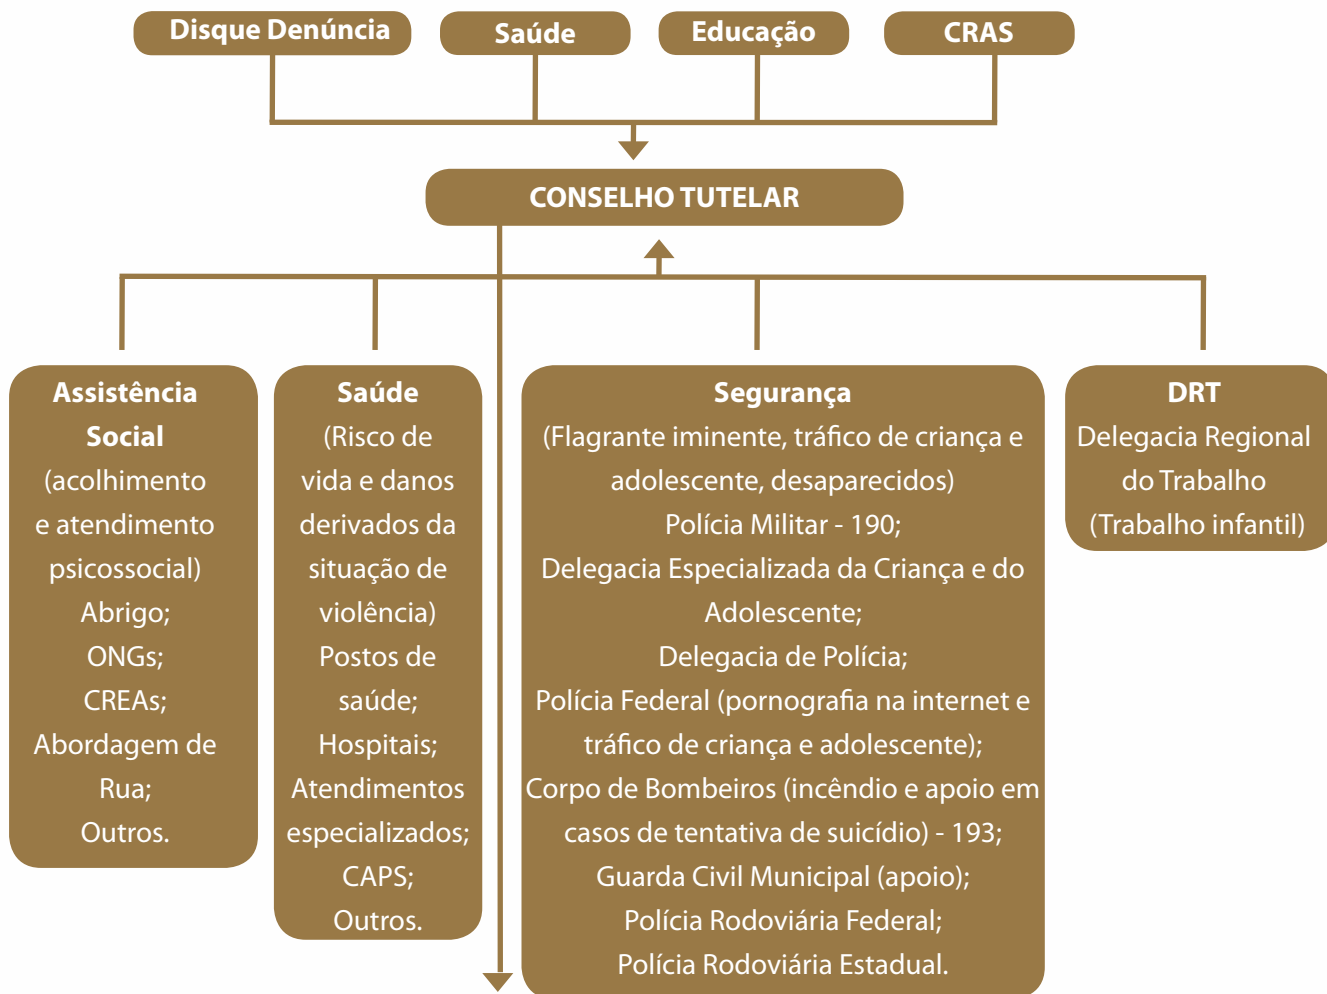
Disque Denúncia

Saúde

Educação

CRAS

CONSELHO TUTELAR

Assistência Social
(acolhimento e atendimento psicossocial)
Abrigo;
ONGs;
CREAs;
Abordagem de Rua;
Outros.

Saúde
(Risco de vida e danos derivados da situação de violência)
Postos de saúde;
Hospitais;
Atendimentos especializados;
CAPS;
Outros.

Segurança
(Flagrante iminente, tráfico de criança e adolescente, desaparecidos)
Polícia Militar - 190;
Delegacia Especializada da Criança e do Adolescente;
Delegacia de Polícia;
Polícia Federal (pornografia na internet e tráfico de criança e adolescente);
Corpo de Bombeiros (incêndio e apoio em casos de tentativa de suicídio) - 193;
Guarda Civil Municipal (apoio);
Polícia Rodoviária Federal;
Polícia Rodoviária Estadual.

DRT
Delegacia Regional do Trabalho
(Trabalho infantil)